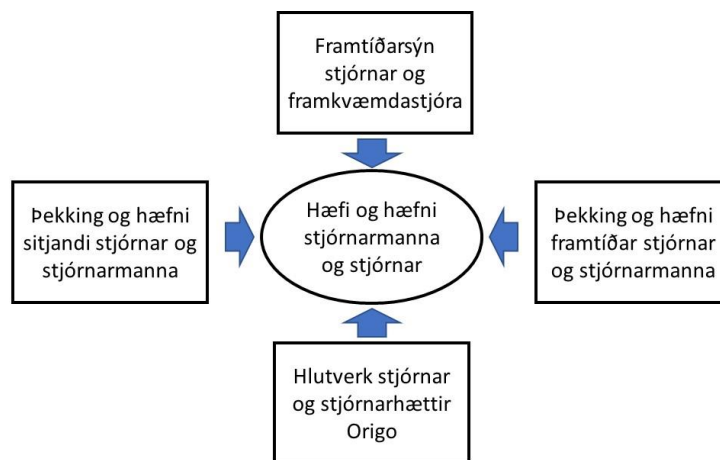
Framtíðarsýn stjórnar og framkvæmdastjóra

Þekking og hæfni sitjandi stjórnar og stjórnarmanna

Hæfi og hæfni stjórnarmanna og stjórnar

Þekking og hæfni framtíðar stjórnar og stjórnarmanna

Hlutverk stjórnar og stjórnarhættir Origo